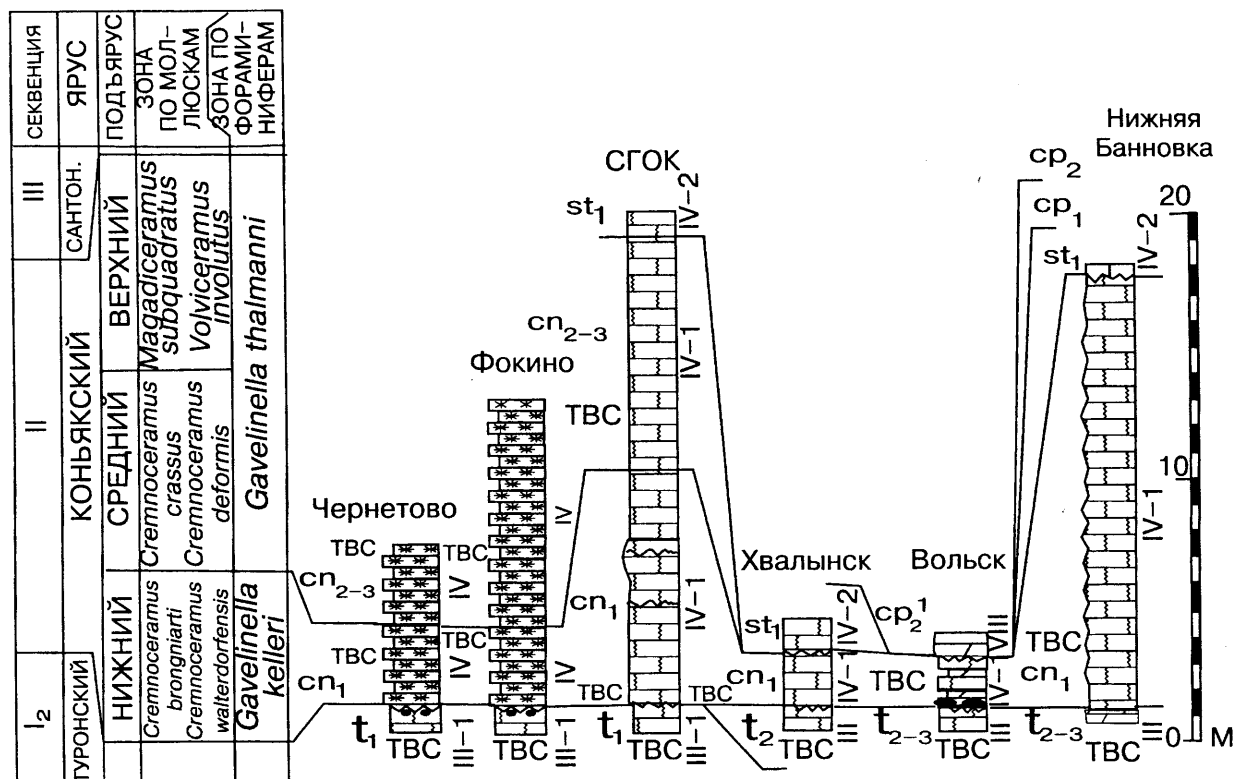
СЕКВЕНЦИЯ
ЯРУС
ПОДЪЯРУС
ЗОНА ПО МОЛЛЮСКАМ
ЗОНА ПО ФОРАМИНИФЕРАМ

III
САНТОН.
II
КОНЬЯКСКИЙ
ВЕРХНИЙ
СРЕДНИЙ
НИЖНИЙ
$I_2$
ТУРОНСКИЙ

Magadiceramus subquadratus
Volviceramus involutus
Cremnoceramus crassus
Cremnoceramus deformis
Cremnoceramus brongniarti
Cremnoceramus walterdorfensis
Gavelinella thalmanni
Gavelinella kelleri

Чернетово
ТВС
ТВС
$cn_{2-3}$
IV
ТВС
$cn_1$
IV
$t_1$
ТВС
III–1

Фокино
IV
ТВС
IV
ТВС
ТВС
III–1

СГОК
$st_1$
IV–2
$cn_{2-3}$
IV–1
ТВС
$cn_1$
IV–1
$t_1$
ТВС
III–1

Хвалынск
$st_1$
IV–2
$cn_1$
IV–1
ТВС
$t_2$
ТВС
III

Вольск
$cp_2^1$
VIII
ТВС
IV–1
$t_{2-3}$
ТВС
III

Нижняя Банновка
$cp_2$
$cp_1$
$st_1$
IV–2
ТВС
$cn_1$
IV–1
$t_{2-3}$
ТВС
III

20
10
0
М